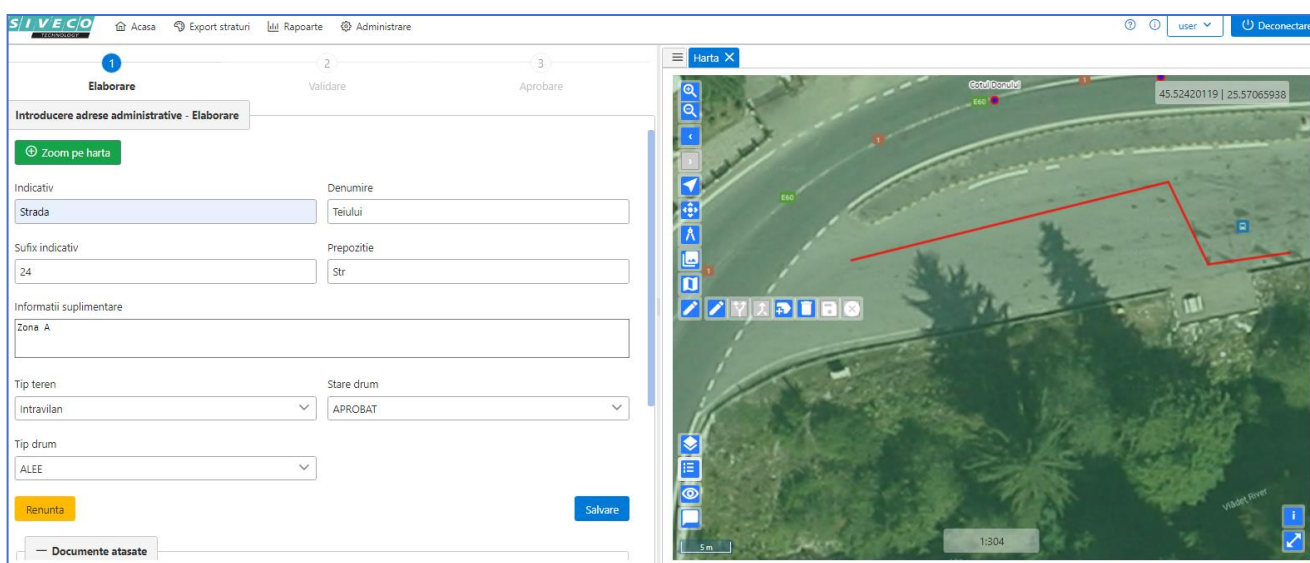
SIVECO TECHNOLOGY Acasa Export straturi Rapoarte Administrare

user Deconectare

1 Elaborare 2 Validare 3 Aprobare

Introducere adrese administrative - Elaborare

Zoom pe harta

Indicativ
Strada

Denumire
Teiului

Sufix indicativ
24

Prepozitie
Str

Informatii suplimentare
Zona A

Tip teren
Intravilan

Stare drum
APROBAT

Tip drum
ALEE

Renunta

Salvare

— Documente atasate

Harta

Cotul Donului
E60
45.52420119 | 25.57065938
E60
Vlădeț River
5 m
1:304